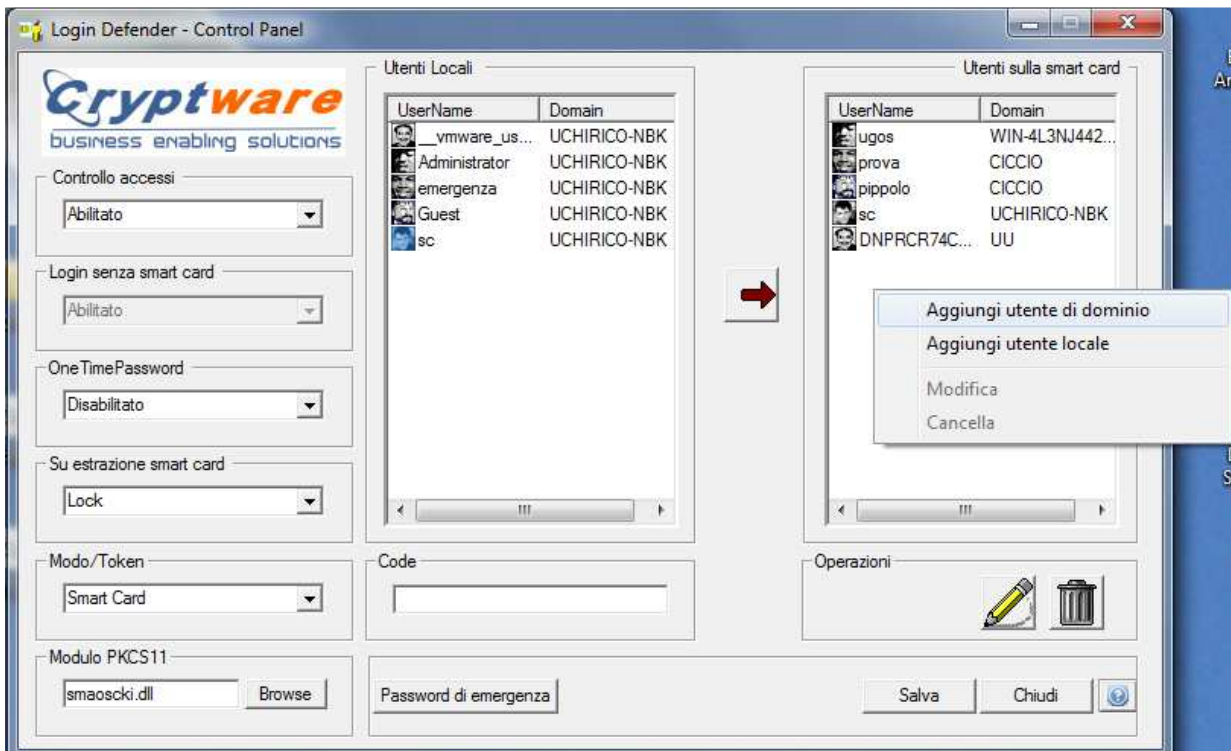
Login Defender - Control Panel

Cryptware
business enabling solutions

Controllo accessi
Abilitato

Login senza smart card
Abilitato

OneTimePassword
Disabilitato

Su estrazione smart card
Lock

Modo/Token
Smart Card

Modulo PKCS11
smaoscki.dll
Browse

Utenti Locali

| UserName | Domain |
|---|---|
| __vmware_us... | UCHIRICO-NBK |
| Administrator | UCHIRICO-NBK |
| emergenza | UCHIRICO-NBK |
| Guest | UCHIRICO-NBK |
| sc | UCHIRICO-NBK |

Code

Password di emergenza

Utenti sulla smart card

| UserName | Domain |
|---|---|
| ugos | WIN-4L3NJ442... |
| prova | CICCIO |
| pippolo | CICCIO |
| sc | UCHIRICO-NBK |
| DNPRCR74C... | UU |

Aggiungi utente di dominio
Aggiungi utente locale
Modifica
Cancella

Operazioni

Salva
Chiudi